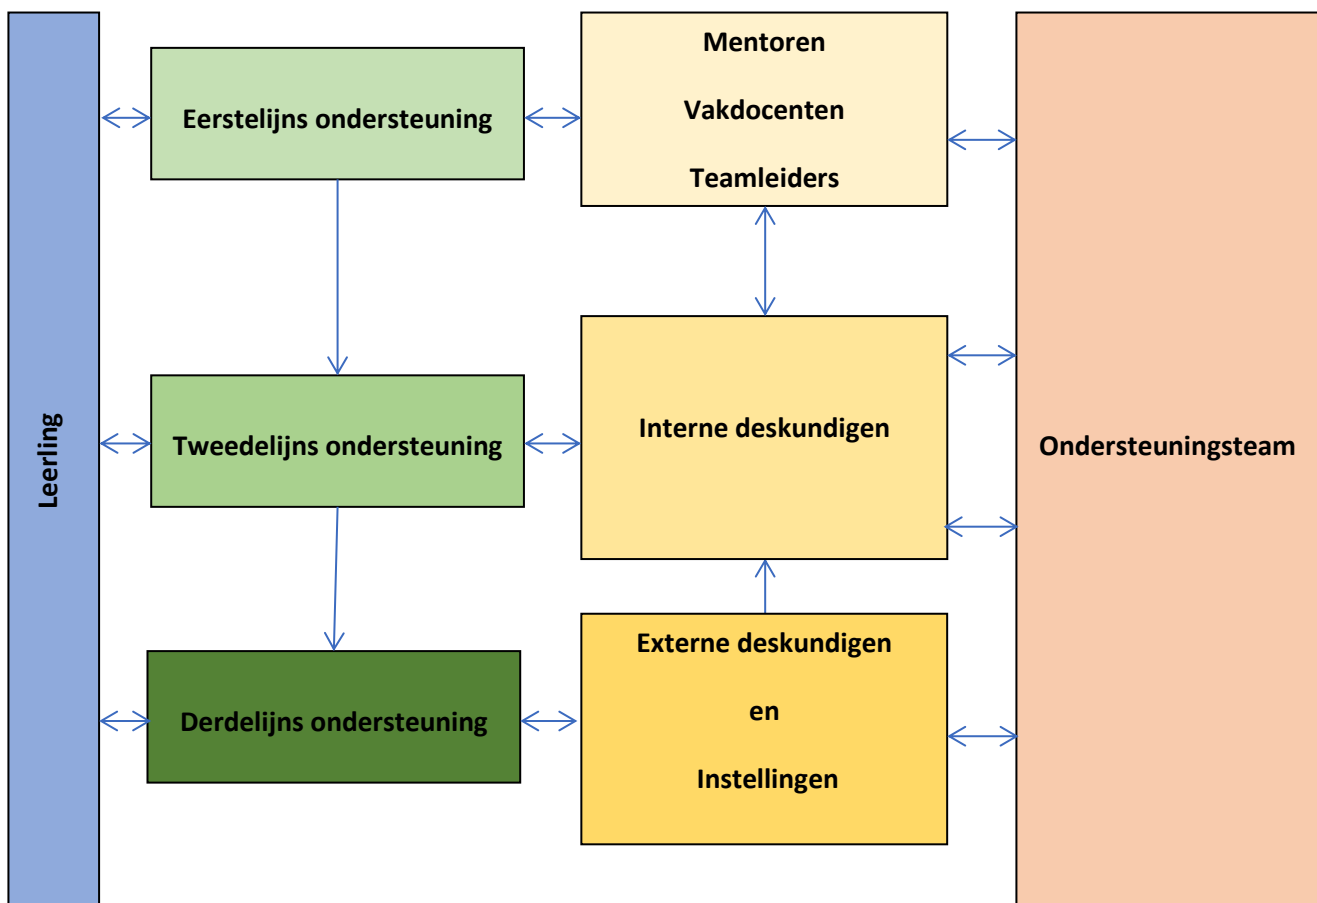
Leerling

Eerstelijns ondersteuning

Mentoren

Vakdocenten

Teamleiders

Tweedelijns ondersteuning

Interne deskundigen

Ondersteuningsteam

Derdelijns ondersteuning

Externe deskundigen

en

Instellingen